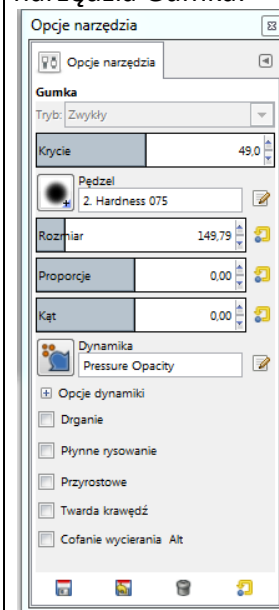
narzędzia Gumka:

Opcje narzędzia

Opcje narzędzia

Gumka

Tryb: Zwykły

Krycie 49,0

Pędzel
2. Hardness 075

Rozmiar 149,79

Proporcje 0,00

Kąt 0,00

Dynamika
Pressure Opacity

Opcje dynamiki

Drganie

Płynne rysowanie

Przyrostowe

Twarda krawędź

Cofanie wycierania Alt